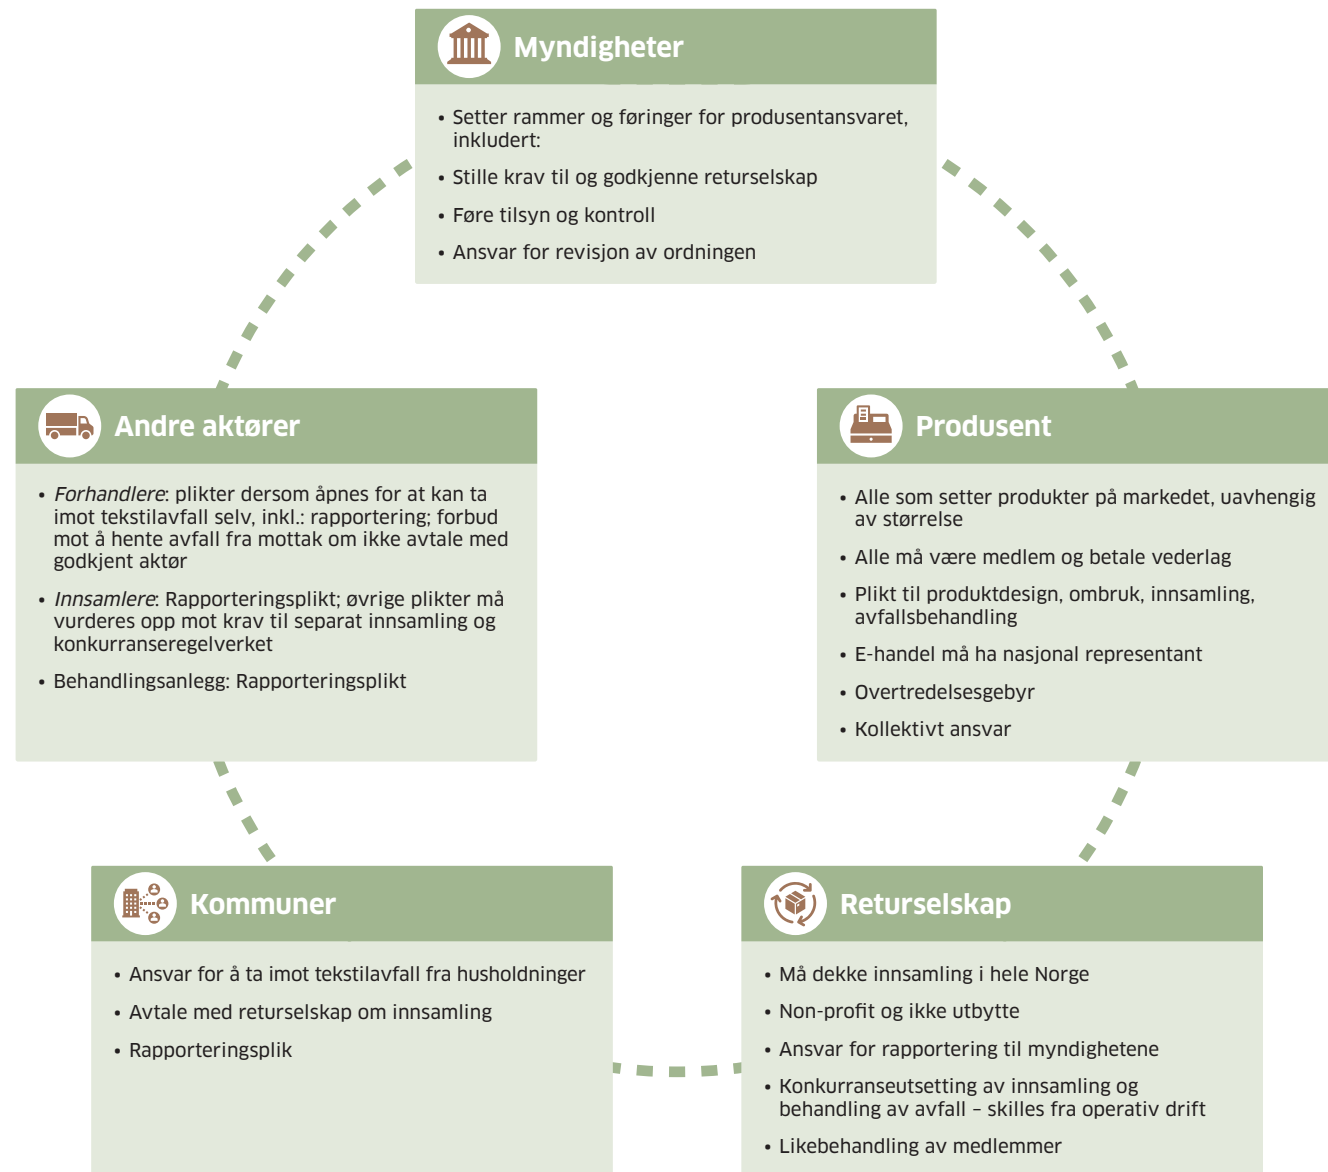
Myndigheter

• Setter rammer og føringer for produsentansvaret, inkludert:
• Stille krav til og godkjenne returselskap
• Føre tilsyn og kontroll
• Ansvar for revisjon av ordningen

Andre aktører

• *Forhandlere*: plikter dersom åpnes for at kan ta imot tekstilavfall selv, inkl.: rapportering; forbud mot å hente avfall fra mottak om ikke avtale med godkjent aktør
• *Innsamlere*: Rapporteringsplikt; øvrige plikter må vurderes opp mot krav til separat innsamling og konkurranseregelverket
• Behandlingsanlegg: Rapporteringsplikt

Produsent

• Alle som setter produkter på markedet, uavhengig av størrelse
• Alle må være medlem og betale vederlag
• Plikt til produktdesign, ombruk, innsamling, avfallsbehandling
• E-handel må ha nasjonal representant
• Overtredelsesgebyr
• Kollektivt ansvar

Kommuner

• Ansvar for å ta imot tekstilavfall fra husholdninger
• Avtale med returselskap om innsamling
• Rapporteringsplik

Returselskap

• Må dekke innsamling i hele Norge
• Non-profit og ikke utbytte
• Ansvar for rapportering til myndighetene
• Konkurranseutsetting av innsamling og behandling av avfall – skilles fra operativ drift
• Likebehandling av medlemmer